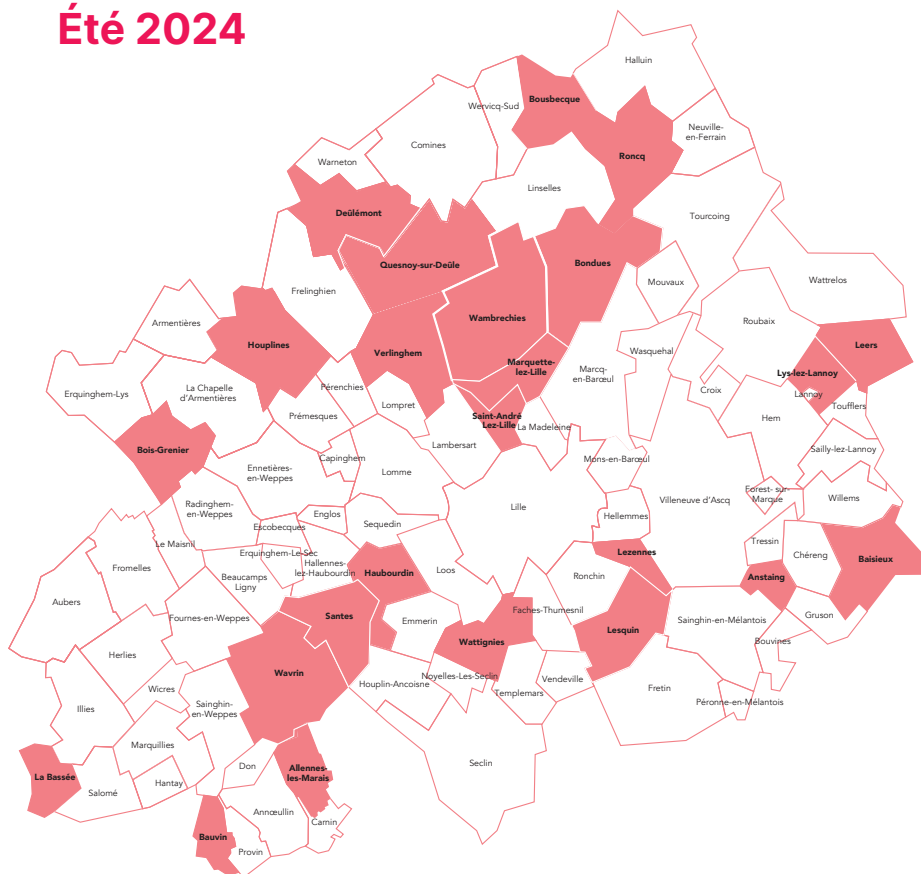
Été 2024

Halluin
Bousbecque
Wervicq-Sud
Neuville-en-Ferrain
Roncq
Comines
Warneton
Linselles
Tourcoing
Deûlémont
Quesnoy-sur-Deûle
Bondues
Mouvaux
Wattrelos
Frelinghien
Armentières
Houplines
Wambrechies
Roubaix
Leers
Verlinghem
Marquette-lez-Lille
Wasquehal
Marcq-en-Barœul
Lys-lez-Lannoy
Erquinghem-Lys
La Chapelle d'Armentières
Pérenchies
Croix
Lannoy
Toufflers
Prémesques
Lompret
Saint-André-Lez-Lille
La Madeleine
Hem
Bois-Grenier
Capinghem
Lambersart
Mons-en-Barœul
Sailly-lez-Lannoy
Ennetières-en-Weppes
Lomme
Villeneuve d'Ascq
Forest-sur-Marque
Willems
Radinghem-en-Weppes
Englos
Lille
Hellemmes
Escobecques
Sequedin
Tressin
Le Maisnil
Erquinghem-Le-Sec
Hallennes-lez-Haubourdin
Chéreng
Baisieux
Fromelles
Beaucamps Ligny
Haubourdin
Loos
Lezennes
Ronchin
Anstaing
Aubers
Fournes-en-Weppes
Santes
Emmerin
Faches-Thumesnil
Sainghin-en-Mélantois
Gruson
Herlies
Wattignies
Lesquin
Bouvines
Wavrin
Wicres
Houplin-Ancoisne
Noyelles-Les-Seclin
Vendeville
Illies
Sainghin-en-Weppes
Templemars
Fretin
Péronne-en-Mélantois
Marquillies
La Bassée
Don
Allennes-les-Marais
Seclin
Hantay
Salomé
Annœullin
Camin
Bauvin
Provin